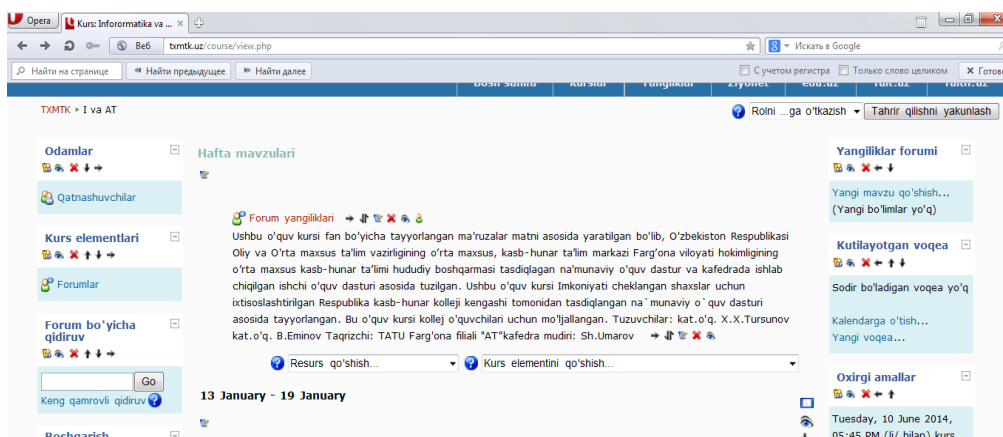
Opera | Kurs: Inforormatika va ... | +

Веб | txmtk.uz/course/view.php | Искать в Google

Найти на странице | Найти предыдущее | Найти далее | С учетом регистра | Только слово целиком | Готово

bosh sahifa | Kurslar | Yangiliklar | ziyonet | edu.uz | tuit.uz | tuit.uz

TXMTK ▸ I va AT

Rolni ...ga o'tkazish | Tahrir qilishni yakunlash

Odamlar

Qatnashuvchilar

Kurs elementlari

Forumlar

Forum bo'yicha qidiruv

Go

Keng qamrovli qidiruv

Boshqarish

Hafta mavzulari

Forum yangiliklari

Ushbu o'quv kursi fan bo'yicha tayyorlangan ma'ruzalar matni asosida yaratilgan bo'lib, O'zbekiston Respublikasi Oliy va O'rta maxsus ta'lim vazirligining o'rta maxsus, kasb-hunar ta'lim markazi Farg'ona viloyati hokimligining o'rta maxsus kasb-hunar ta'limi hududiy boshqarmasi tasdiqlagan na'munaviy o'quv dastur va kafedrada ishlab chiqilgan ishchi o'quv dasturi asosida tuzilgan. Ushbu o'quv kursi Imkoniyati cheklangan shaxslar uchun ixtisoslashtirilgan Respublika kasb-hunar kolleji kengashi tomonidan tasdiqlangan na`munaviy o`quv dasturi asosida tayyorlangan. Bu o'quv kursi kollej o'quvchilari uchun mo'ljallangan. Tuzuvchilar: kat.o'q. X.X.Tursunov kat.o'q. B.Eminov Taqrizchi: TATU Farg'ona filiali "AT"kafedra mudiri: Sh.Umarov

Resurs qo'shish... | Kurs elementini qo'shish...

13 January - 19 January

Yangiliklar forumi

Yangi mavzu qo'shish...
(Yangi bo'limlar yo'q)

Kutilayotgan voqea

Sodir bo'ladigan voqea yo'q

Kalendarga o'tish...
Yangi voqea...

Oxirgi amallar

Tuesday, 10 June 2014, 05:45 PM (li/ bilan) kurs